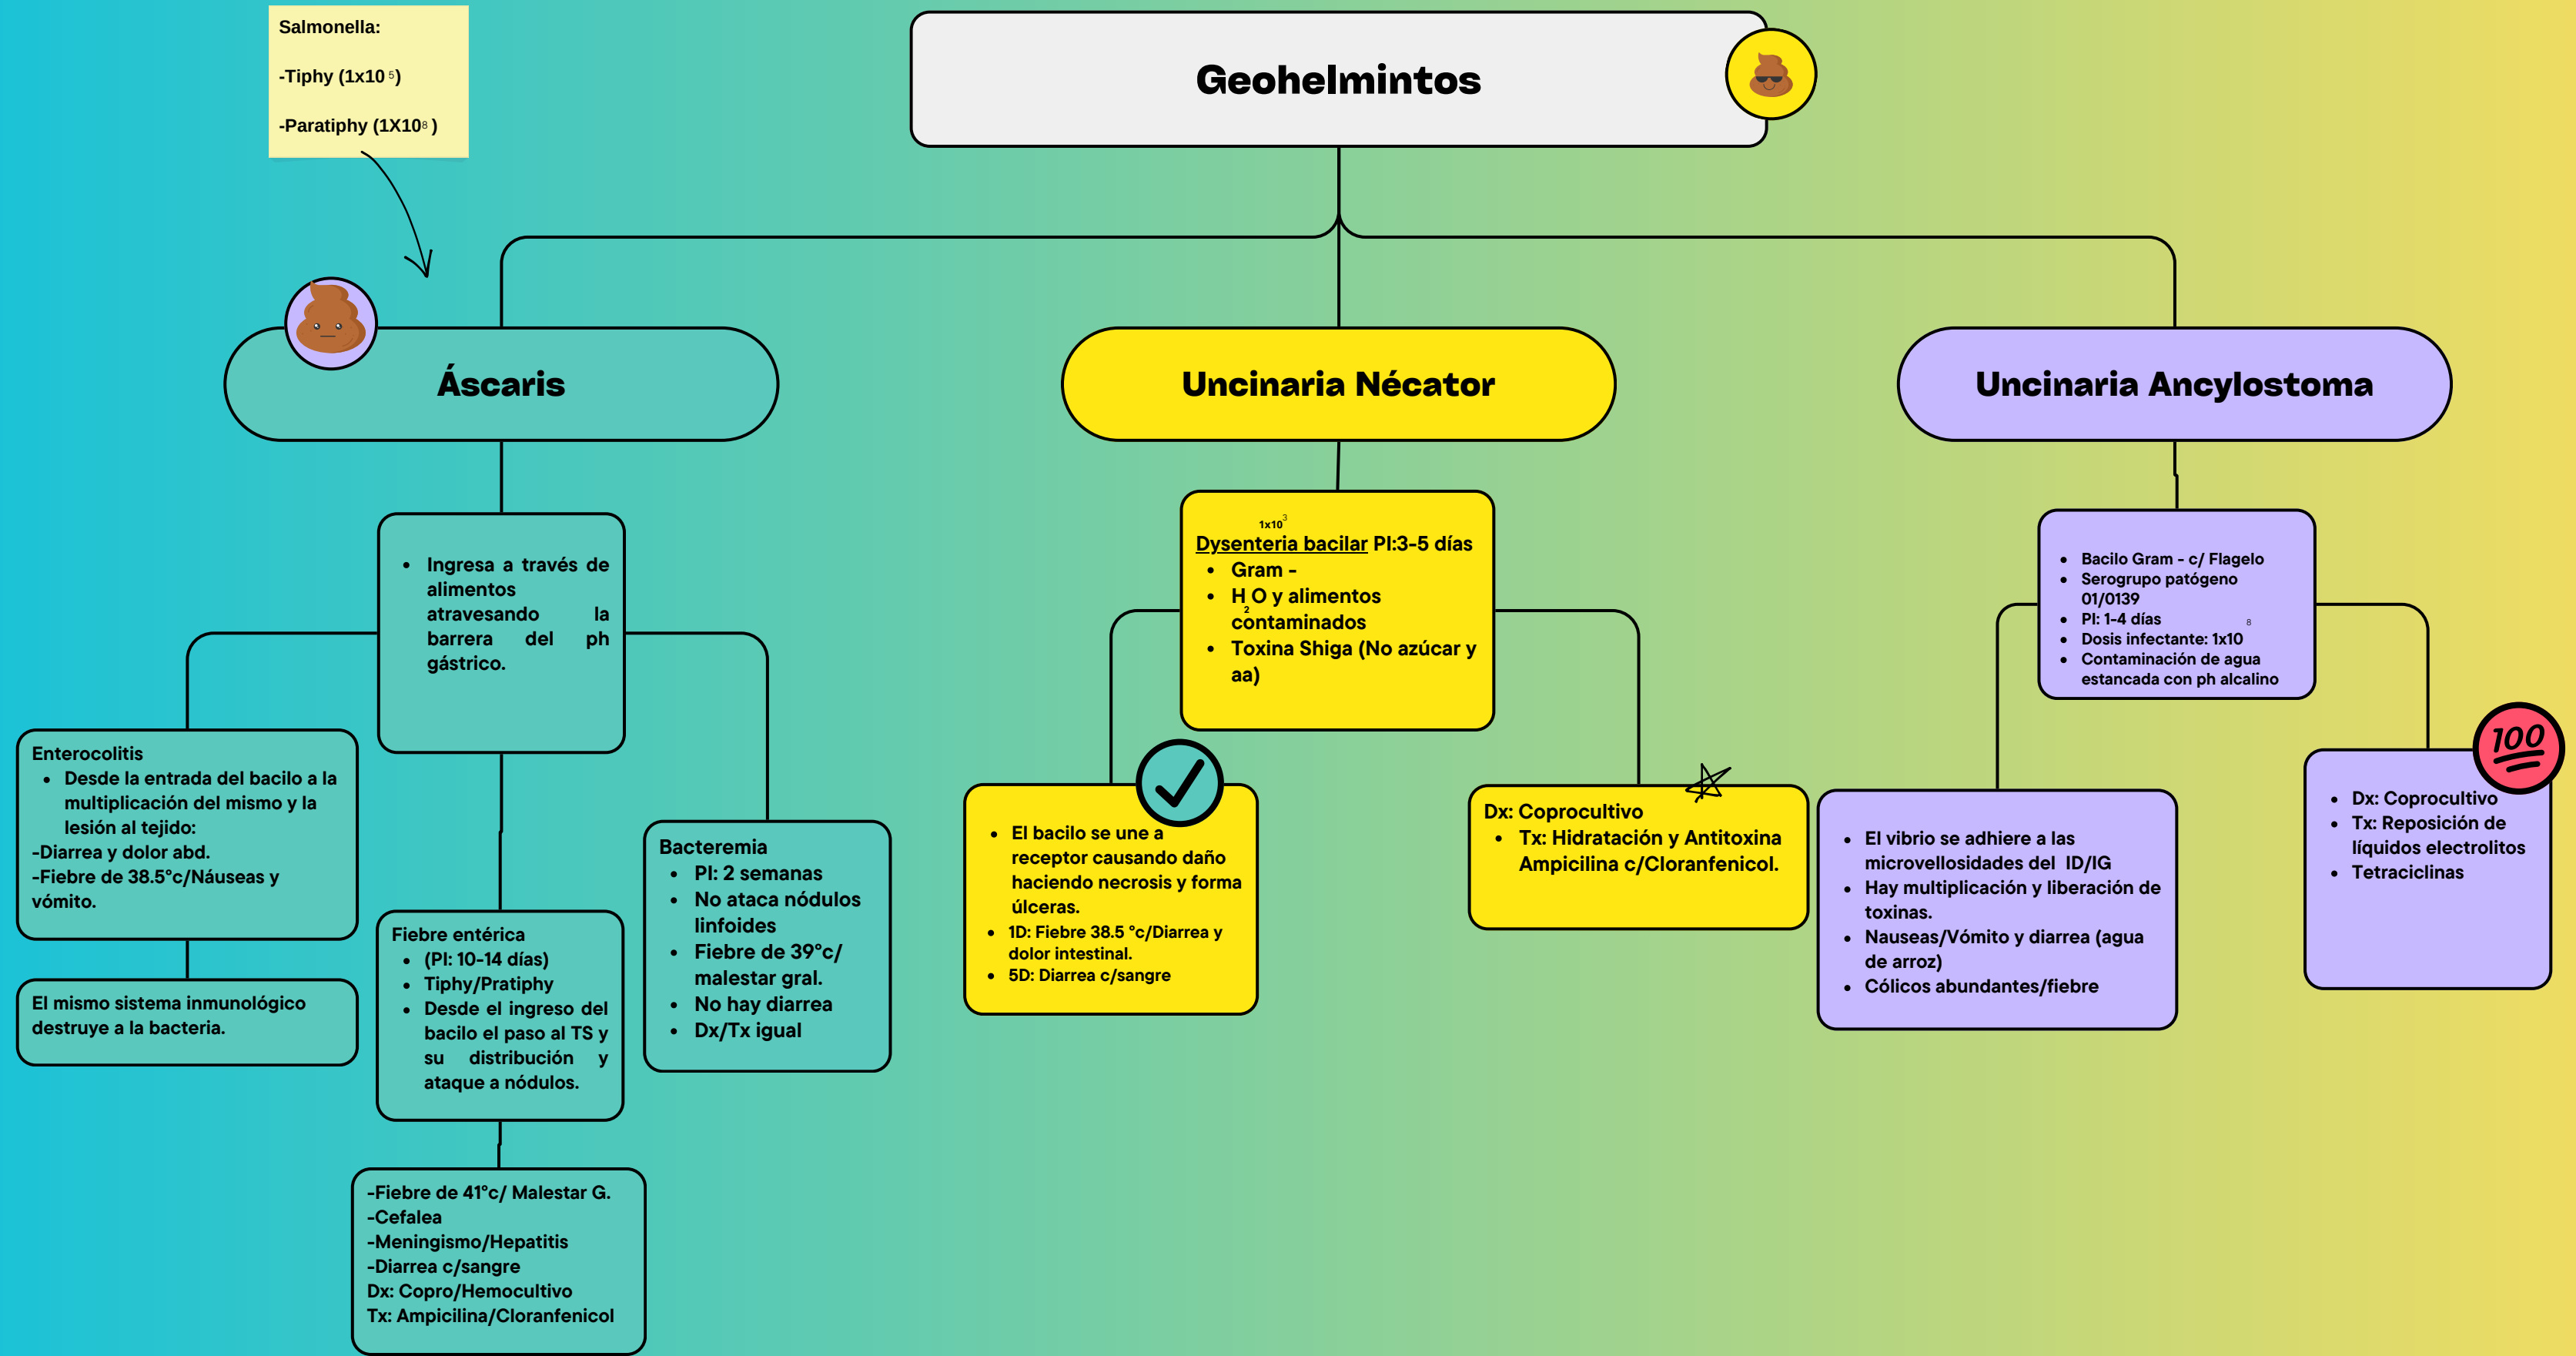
Salmonella:

-Tiphy ($1x10^5$)

-Paratiphy ($1X10^8$ )

Geohelmintos

Áscaris

Uncinaria Nécator

Uncinaria Ancylostoma

- Ingresa a través de alimentos atravesando la barrera del ph gástrico.

Enterocolitis
- Desde la entrada del bacilo a la multiplicación del mismo y la lesión al tejido:

-Diarrea y dolor abd.
-Fiebre de 38.5°c/Náuseas y vómito.

El mismo sistema inmunológico destruye a la bacteria.

Fiebre entérica
- (PI: 10-14 días)
- Tiphy/Pratiphy
- Desde el ingreso del bacilo el paso al TS y su distribución y ataque a nódulos.

-Fiebre de 41°c/ Malestar G.
-Cefalea
-Meningismo/Hepatitis
-Diarrea c/sangre
Dx: Copro/Hemocultivo
Tx: Ampicilina/Cloranfenicol

Bacteremia
- PI: 2 semanas
- No ataca nódulos linfoides
- Fiebre de 39°c/ malestar gral.
- No hay diarrea
- Dx/Tx igual

$1x10^3$
Dysenteria bacilar PI:3-5 días
- Gram -
- $H_2O$ y alimentos contaminados
- Toxina Shiga (No azúcar y aa)

- El bacilo se une a receptor causando daño haciendo necrosis y forma úlceras.
- 1D: Fiebre 38.5 °c/Diarrea y dolor intestinal.
- 5D: Diarrea c/sangre

Dx: Coprocultivo
- Tx: Hidratación y Antitoxina Ampicilina c/Cloranfenicol.

- Bacilo Gram - c/ Flagelo
- Serogrupo patógeno 01/0139
- PI: 1-4 días
- Dosis infectante: $1x10^8$
- Contaminación de agua estancada con ph alcalino

- El vibrio se adhiere a las microvellosidades del ID/IG
- Hay multiplicación y liberación de toxinas.
- Nauseas/Vómito y diarrea (agua de arroz)
- Cólicos abundantes/fiebre

100

- Dx: Coprocultivo
- Tx: Reposición de líquidos electrolitos
- Tetraciclinas